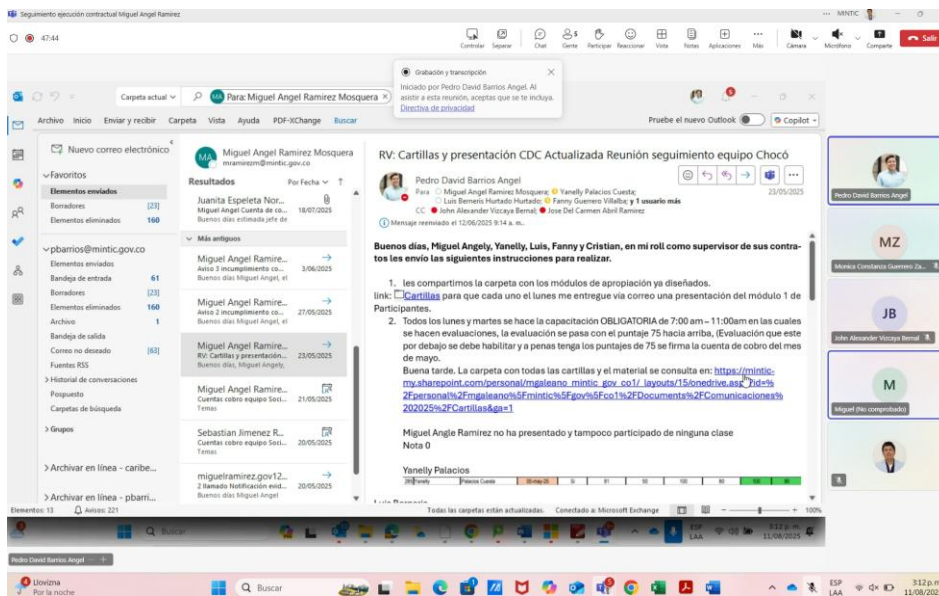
Seguimiento ejecución contractual Miguel Angel Ramirez

47:44

Controlar Separar Chat Gente Participar Reaccionar Vista Notas Aplicaciones Más Cámara Micrófono Comparte Salir

Grabación y transcripción
Iniciado por Pedro David Barrios Angel. Al asistir a esta reunión, aceptas que se te incluya.
Directiva de privacidad

Carpeta actual

Para: Miguel Angel Ramirez Mosquera

Archivo Inicio Enviar y recibir Carpeta Vista Ayuda PDF-XChange Buscar

Pruebe el nuevo Outlook Copilot

Nuevo correo electrónico

Favoritos
Elementos enviados
Borradores [23]
Elementos eliminados 160

pbarrios@mintic.gov.co
Elementos enviados
Bandeja de entrada 61
Borradores [23]
Elementos eliminados 160
Archivo 1
Bandeja de salida
Correo no deseado [63]
Fuentes RSS
> Historial de conversaciones
Pospuesto
Carpetas de búsqueda

> Grupos

> Archivar en línea - caribe...

> Archivar en línea - pbarri...

Miguel Angel Ramirez Mosquera
mramirezm@mintic.gov.co

Resultados Por Fecha

Juanita Espeleta Nor... Miguel Angel Cuenta de co... 18/07/2025 Buenos días estimada jefe de

Más antiguos

Miguel Angel Ramire... Aviso 3 incumplimiento co... 3/06/2025 Buenos días Miguel Angel, el

Miguel Angel Ramire... Aviso 2 incumplimiento co... 27/05/2025 Buenos días Miguel Angel, el

Miguel Angel Ramire... RV: Cartillas y presentación... 23/05/2025 Buenos días, Miguel Angely,

Miguel Angel Ramire... Cuentas cobro equipo Soci... 21/05/2025 Temas

Sebastian Jimenez R... Cuentas cobro equipo Soci... 20/05/2025 Temas

miguelramirez.gov12... 2 llamado Notificación evid... 20/05/2025 Buenos días Miguel Angel

RV: Cartillas y presentación CDC Actualizada Reunión seguimiento equipo Chocó

Pedro David Barrios Angel
Para Miguel Angel Ramirez Mosquera; Yanelly Palacios Cuesta; Luis Berneris Hurtado Hurtado; Fanny Guerrero Villalba; y 1 usuario más
CC John Alexander Vizcaya Bernal; Jose Del Carmen Abril Ramirez
23/05/2025
Mensaje reenviado el 12/06/2025 9:14 a. m.

Buenos días, Miguel Angely, Yanelly, Luis, Fanny y Cristian, en mi roll como supervisor de sus contratos les envío las siguientes instrucciones para realizar.

1. les compartimos la carpeta con los módulos de apropiación ya diseñados.
link: Cartillas para que cada uno el lunes me entregue via correo una presentación del módulo 1 de Participantes.
2. Todos los lunes y martes se hace la capacitación OBLIGATORIA de 7:00 am – 11:00am en las cuales se hacen evaluaciones, la evaluación se pasa con el puntaje 75 hacia arriba, (Evaluación que este por debajo se debe habilitar y a penas tenga los puntajes de 75 se firma la cuenta de cobro del mes de mayo.
Buena tarde. La carpeta con todas las cartillas y el material se consulta en: https://mintic-my.sharepoint.com/personal/mgaleano_mintic_gov_co1/_layouts/15/onedrive.aspx?id=%2Fpersonal%2Fmgaleano%5Fmintic%5Fgov%5Fco1%2FDocuments%2FComunicaciones%202025%2FCartillas&ga=1

Miguel Angle Ramirez no ha presentado y tampoco participado de ninguna clase
Nota 0

Yanelly Palacios

Luis Berneris

Pedro David Barrios Angel
MZ Monica Constanza Guerrero Za...
JB John Alexander Vizcaya Bernal
M Miguel (No comprobado)

Elementos: 13 Avisos: 221 Todas las carpetas están actualizadas. Conectado a: Microsoft Exchange 100%

Buscar

Pedro David Barrios Angel

Llovizna Por la noche
Buscar
ESP LAA 3:12 p. m. 11/08/2025